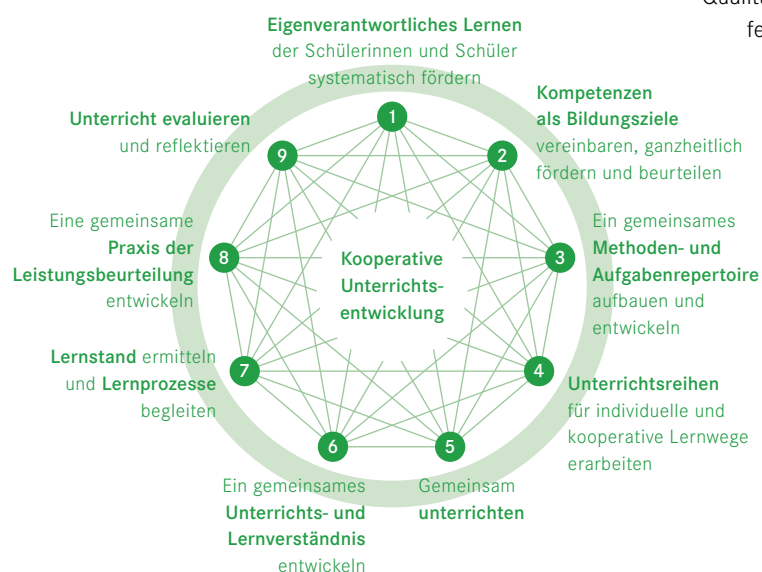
Qualit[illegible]
fe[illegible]

Eigenverantwortliches Lernen der Schülerinnen und Schüler systematisch fördern

Kompetenzen als Bildungsziele vereinbaren, ganzheitlich fördern und beurteilen

Ein gemeinsames Methoden- und Aufgabenrepertoire aufbauen und entwickeln

Unterrichtsreihen für individuelle und kooperative Lernwege erarbeiten

Gemeinsam unterrichten

Ein gemeinsames Unterrichts- und Lernverständnis entwickeln

Lernstand ermitteln und Lernprozesse begleiten

Eine gemeinsame Praxis der Leistungsbeurteilung entwickeln

Unterricht evaluieren und reflektieren

1
2
3
4
5
6
7
8
9

Kooperative Unterrichtsentwicklung